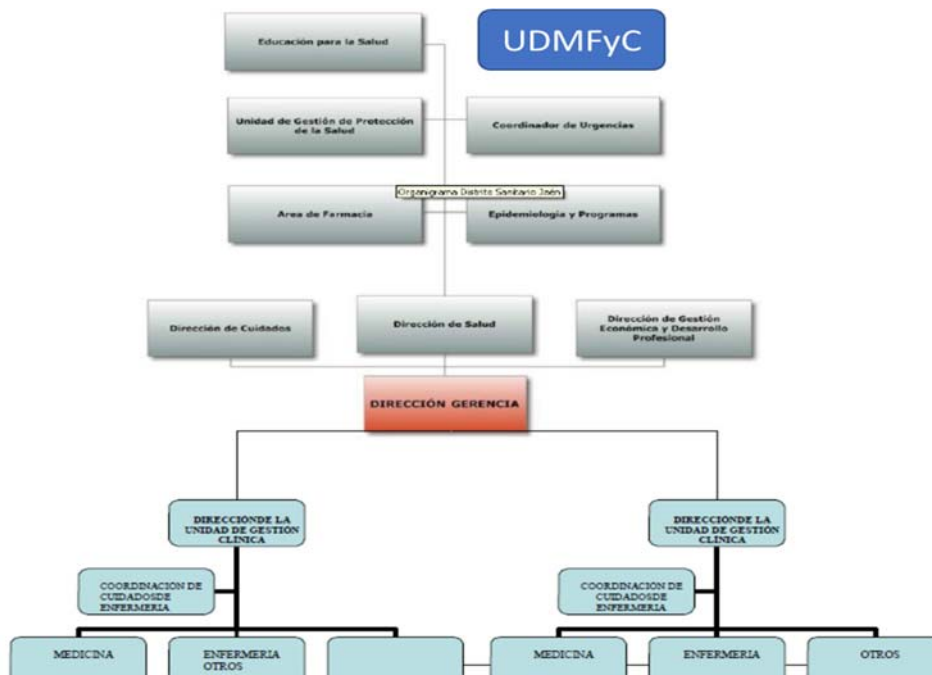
UDMFyC

Educación para la Salud

Unidad de Gestión de Protección de la Salud

Coordinador de Urgencias

Organigrama Distrito Sanitario Jaén

Area de Farmacia

Epidemiología y Programas

Dirección de Cuidados

Dirección de Salud

Dirección de Gestión Económica y Desarrollo Profesional

DIRECCIÓN GERENCIA

DIRECCIÓNDE LA UNIDAD DE GESTIÓN CLÍNICA

COORDINACION DE CUIDADOSDE ENFERMERIA

MEDICINA

ENFERMERIA OTROS

DIRECCIÓNDE LA UNIDAD DE GESTIÓN CLÍNICA

COORDINACION DE CUIDADOSDE ENFERMERIA

MEDICINA

ENFERMERIA

OTROS